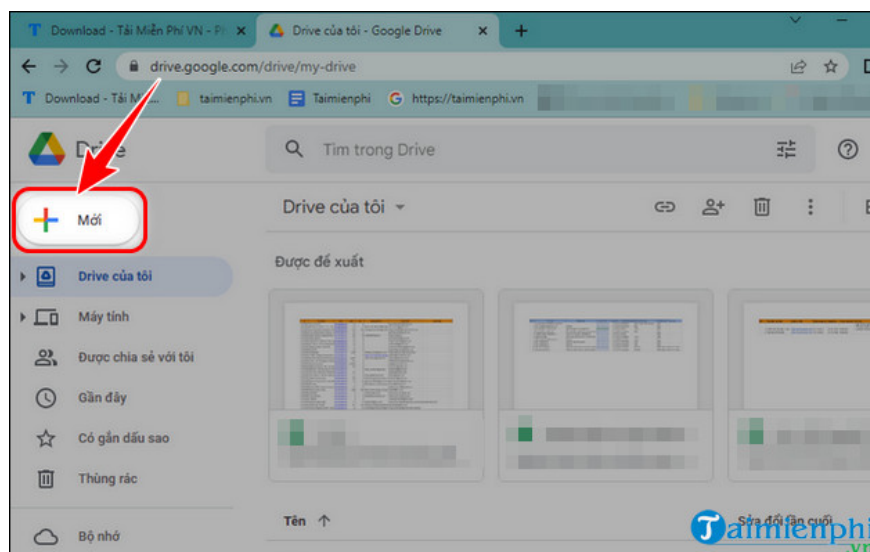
Download - Tải Miễn Phí VN - Pł ×
Drive của tôi - Google Drive ×
+
drive.google.com/drive/my-drive
Download - Tải M...
taimienphi.vn
Taimienphi
https://taimienphi.vn
Drive
Tìm trong Drive
Mới
Drive của tôi
Drive của tôi
Được đề xuất
Máy tính
Được chia sẻ với tôi
Gần đây
Có gắn dấu sao
Thùng rác
Bộ nhớ
Tên
Sửa đổi lần cuối
Taimienphi
.vn